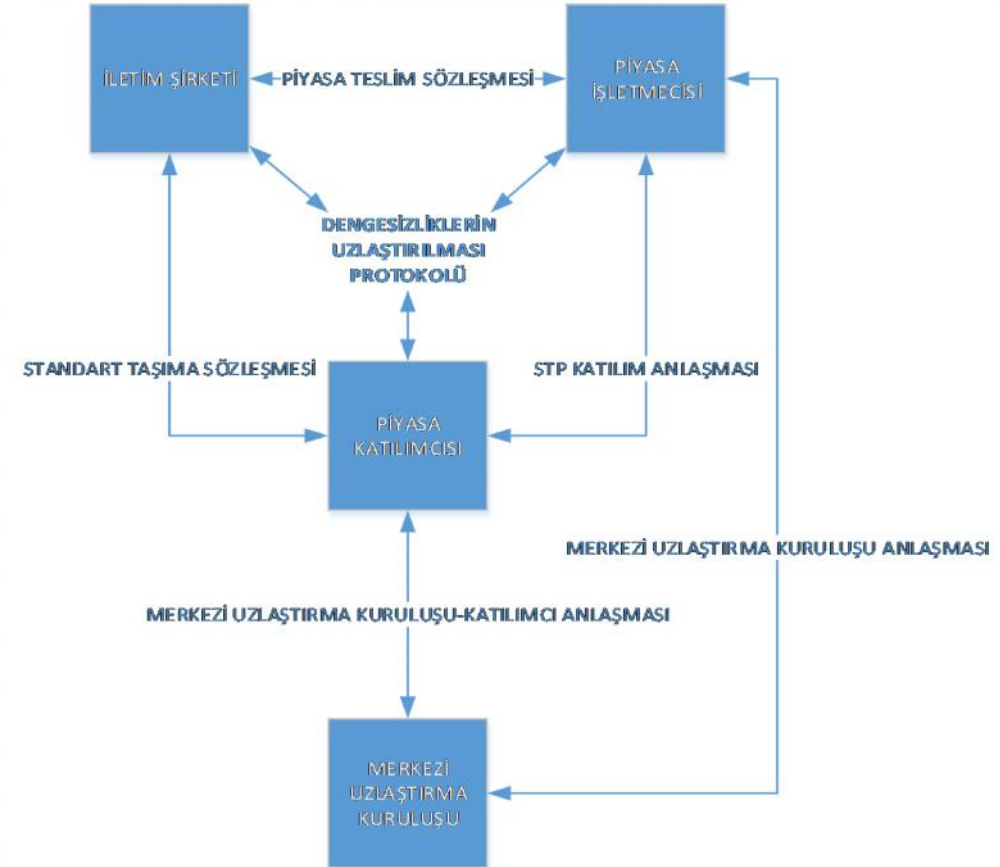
İLETİM ŞİRKETİ

PİYASA TESLİM SÖZLEŞMESİ

PİYASA İŞLETMECİSİ

DENGESİZLİKLERİN UZLAŞTIRILMASI PROTOKOLÜ

STANDART TAŞIMA SÖZLEŞMESİ

STP KATILIM ANLAŞMASI

PİYASA KATILIMCISI

MERKEZİ UZLAŞTIRMA KURULUŞU ANLAŞMASI

MERKEZİ UZLAŞTIRMA KURULUŞU-KATILIMCI ANLAŞMASI

MERKEZİ UZLAŞTIRMA KURULUŞU